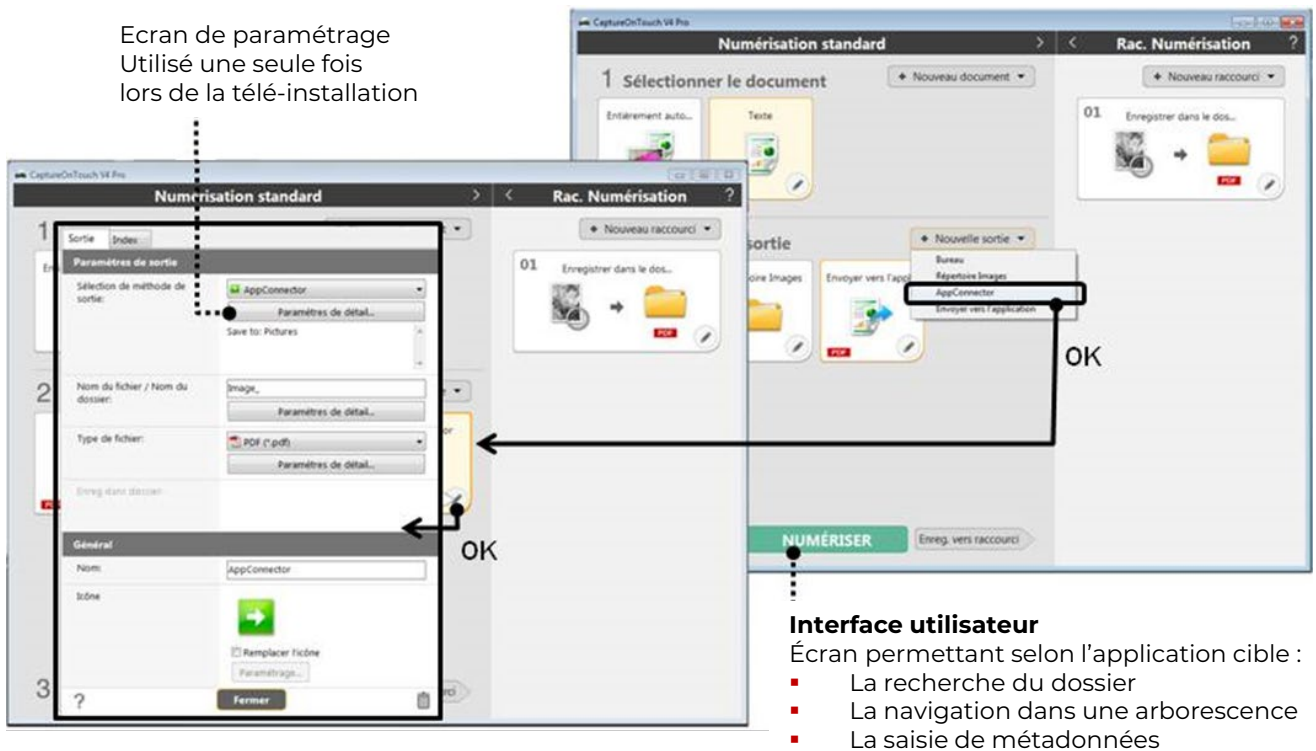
Ecran de paramétrage
Utilisé une seule fois
lors de la télé-installation

CaptureOnTouch V4 Pro
Numérisation standard
Rac. Numérisation
?
1 Sélectionner le document
+ Nouveau document
+ Nouveau raccourci
Entièrement auto...
Texte
01 Enregistrer dans le dos...
PDF
sortie
+ Nouvelle sortie
Bureau
Répertoire Images
AppConnector
Envoyer vers l'application
oire Images
Envoyer vers l'appl
PDF
OK
NUMÉRISER
Enreg. vers raccourci

CaptureOnTouch V4 Pro
Numérisation standard
Rac. Numérisation
?
+ Nouveau raccourci
01 Enregistrer dans le dos...
PDF
Sortie
Index
Paramètres de sortie
Sélection de méthode de sortie:
AppConnector
Paramètres de détail...
Save to: Pictures
Nom du fichier / Nom du dossier:
Image_
Paramètres de détail...
Type de fichier:
PDF (*.pdf)
Paramètres de détail...
Enreg dans dossier
Général
Nom:
AppConnector
Icône
Remplacer l'icône
Paramétrage...
?
Fermer
OK

Interface utilisateur
Écran permettant selon l'application cible :
La recherche du dossier
La navigation dans une arborescence
La saisie de métadonnées